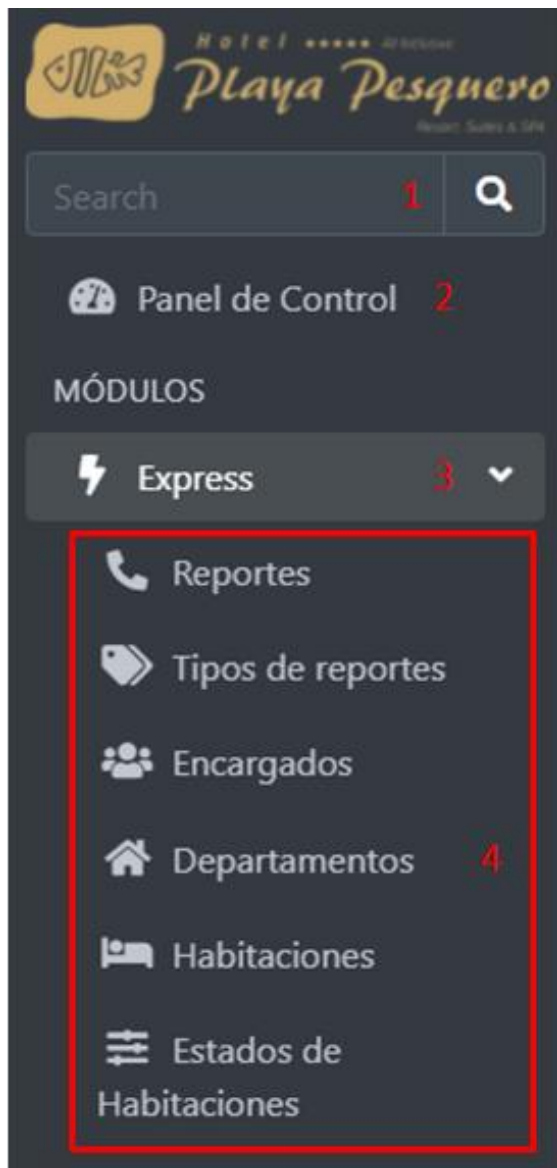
Hotel ★★★★★ All Inclusive
Playa Pesquero
Resort, Suites & SPA

Search 1

Panel de Control 2

MÓDULOS

Express 3

Reportes

Tipos de reportes

Encargados

Departamentos 4

Habitaciones

Estados de Habitaciones